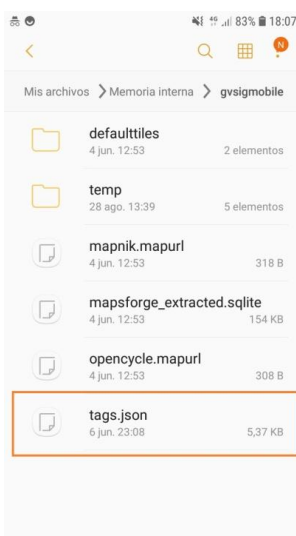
83% 18:07

N

Mis archivos > Memoria interna > gvsigmobile

defaulttiles
4 jun. 12:53
2 elementos

temp
28 ago. 13:39
5 elementos

mapnik.mapurl
4 jun. 12:53
318 B

mapsforge_extracted.sqlite
4 jun. 12:53
154 KB

opencycle.mapurl
4 jun. 12:53
308 B

tags.json
6 jun. 23:08
5,37 KB